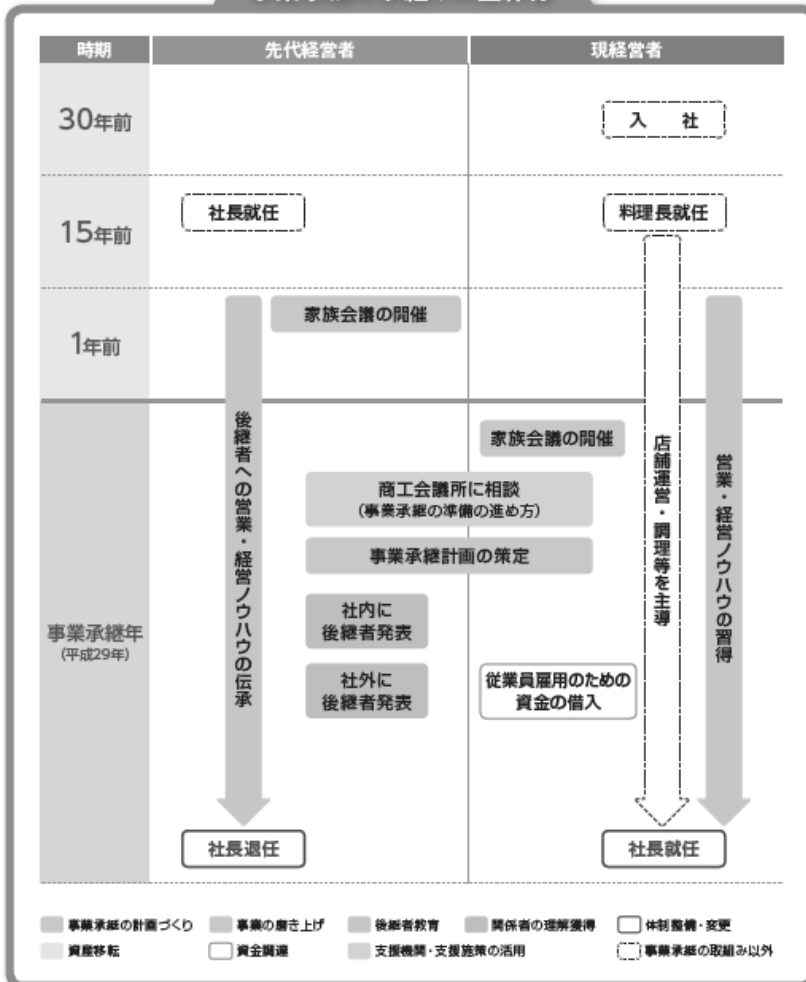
| 時期 | 先代経営者 | 現経営者 |
|---|---|---|
| 30年前 | | 入　社 |
| 15年前 | 社長就任 | 料理長就任 |
| 1年前 | 家族会議の開催 | |
| 事業承継年 (平成29年) | 後継者への営業・経営ノウハウの伝承 | 家族会議の開催 |
| | 商工会議所に相談 (事業承継の準備の進め方) | 店舗運営・調理等を主導 |
| | 事業承継計画の策定 | 営業・経営ノウハウの習得 |
| | 社内に後継者発表 | |
| | 社外に後継者発表 | 従業員雇用のための資金の借入 |
| | 社長退任 | 社長就任 |

事業承継の計画づくり　事業の磨き上げ　後継者教育　関係者の理解獲得　体制整備・変更
資産移転　資金調達　支援機関・支援施策の活用　事業承継の取組み以外